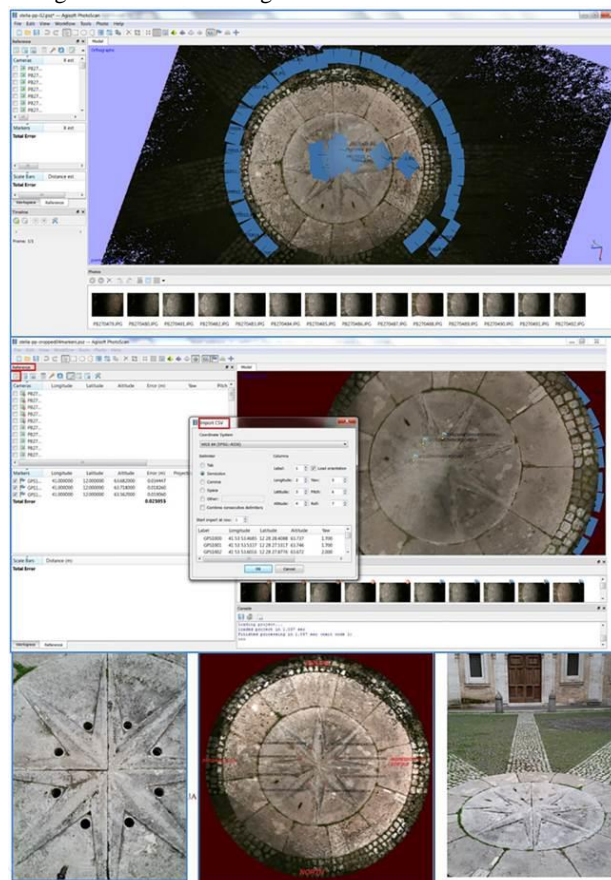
stella-pp-02.psz* — Agisoft PhotoScan

File Edit View Workflow Tools Photo Help

Reference

Model

Cameras

Markers

Total Error

Scale Bars Distance est.

Total Error

Workspace Reference

Timeline

Frame: 1/1

Photos

P8270479.JPG P8270480.JPG P8270481.JPG P8270482.JPG P8270483.JPG P8270484.JPG P8270485.JPG P8270486.JPG P8270487.JPG P8270488.JPG P8270489.JPG P8270490.JPG P8270491.JPG P8270492.JPG

stella-pp-cropped(Markers).psz — Agisoft PhotoScan

Reference

Model

| Cameras | Longitude | Latitude | Altitude | Error (m) | Yaw | Pitch |
|---|---|---|---|---|---|---|
| P827... | | | | | | |

| Markers | Longitude | Latitude | Altitude | Error (m) | Projections |
|---|---|---|---|---|---|
| GP01... | 41.000000 | 12.000000 | 63.682000 | 0.024447 | |
| GP01... | 41.000000 | 12.000000 | 63.718000 | 0.018240 | |
| GP01... | 41.000000 | 12.000000 | 63.562000 | 0.019040 | |
| Total Error | | | | 0.023053 | |

Import CSV

Coordinate System

WGS 84 (EPSG::4326)

Delimiter

Tab

Semicolon

Comma

Space

Other:

Combine consecutive delimiters

Columns

Label: 1

Load orientation

Longitude: 2 Yaw: 5

Latitude: 3 Pitch: 6

Altitude: 4 Roll: 7

Start import at row: 1

| Label | Longitude | Latitude | Altitude | Yaw |
|---|---|---|---|---|
| GPS0000 | 41 53 53.4685 | 12 28 28.4088 | 63.727 | 3.700 |
| GPS0001 | 41 53 53.5157 | 12 28 27.5317 | 63.746 | 3.700 |
| GPS0002 | 41 53 53.6016 | 12 28 27.8770 | 63.672 | 2.000 |

OK Cancel

Scale Bars Distance (m)

Total Error

Workspace Reference

Console

Loading project...
Loaded project in 1.107 sec
Finished processing in 1.107 sec (exit code 1)
>>>

A